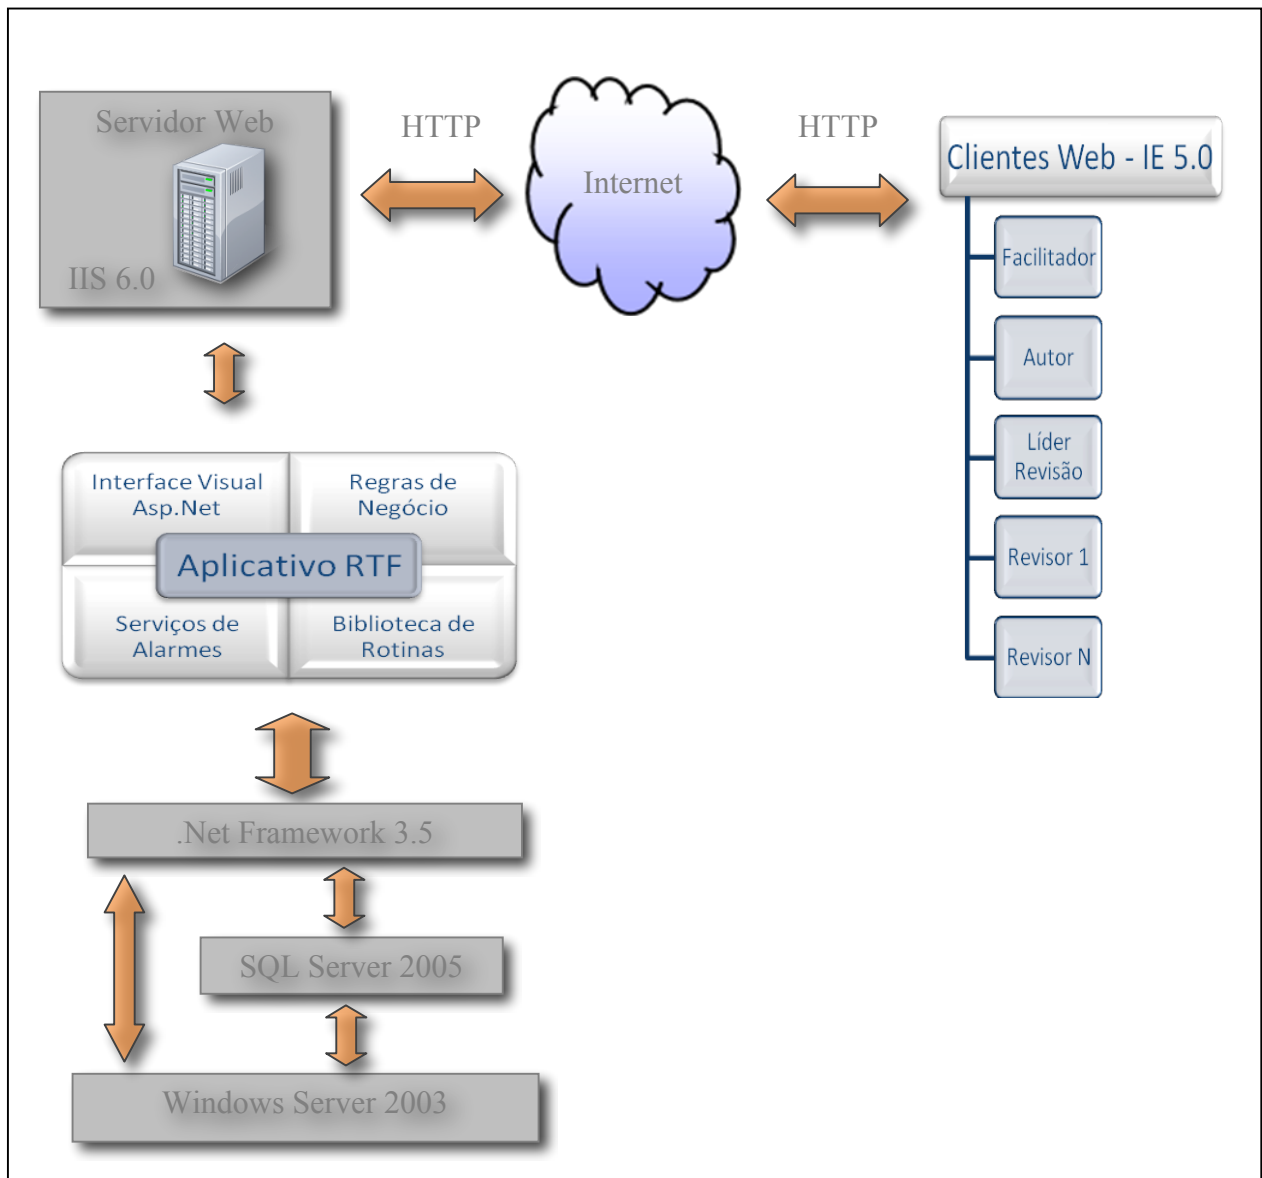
Servidor Web

IIS 6.0

HTTP

Internet

HTTP

Clientes Web - IE 5.0

Facilitador

Autor

Líder Revisão

Revisor 1

Revisor N

Interface Visual Asp.Net

Regras de Negócio

Aplicativo RTF

Serviços de Alarmes

Biblioteca de Rotinas

.Net Framework 3.5

SQL Server 2005

Windows Server 2003